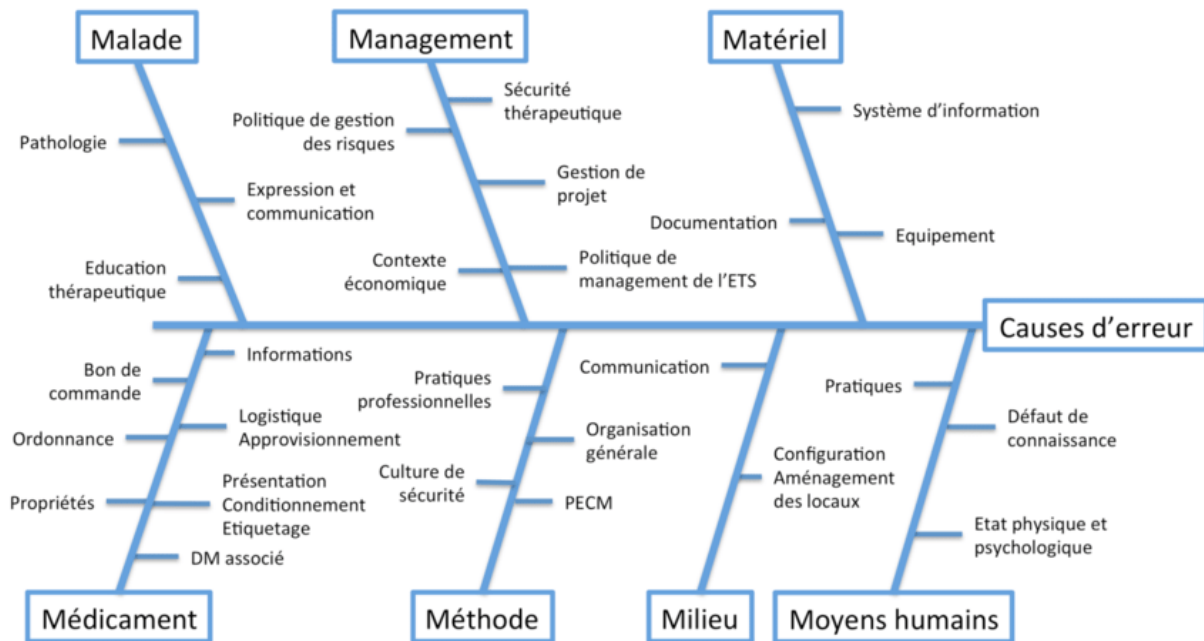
Malade

Pathologie

Expression et communication

Education thérapeutique

Management

Sécurité thérapeutique

Politique de gestion des risques

Gestion de projet

Contexte économique

Politique de management de l'ETS

Matériel

Système d'information

Documentation

Equipement

Causes d'erreur

Informations

Bon de commande

Logistique Approvisionnement

Ordonnance

Présentation Conditionnement Etiquetage

Propriétés

DM associé

Médicament

Pratiques professionnelles

Organisation générale

Culture de sécurité

PECM

Méthode

Communication

Configuration Aménagement des locaux

Milieu

Pratiques

Défaut de connaissance

Etat physique et psychologique

Moyens humains